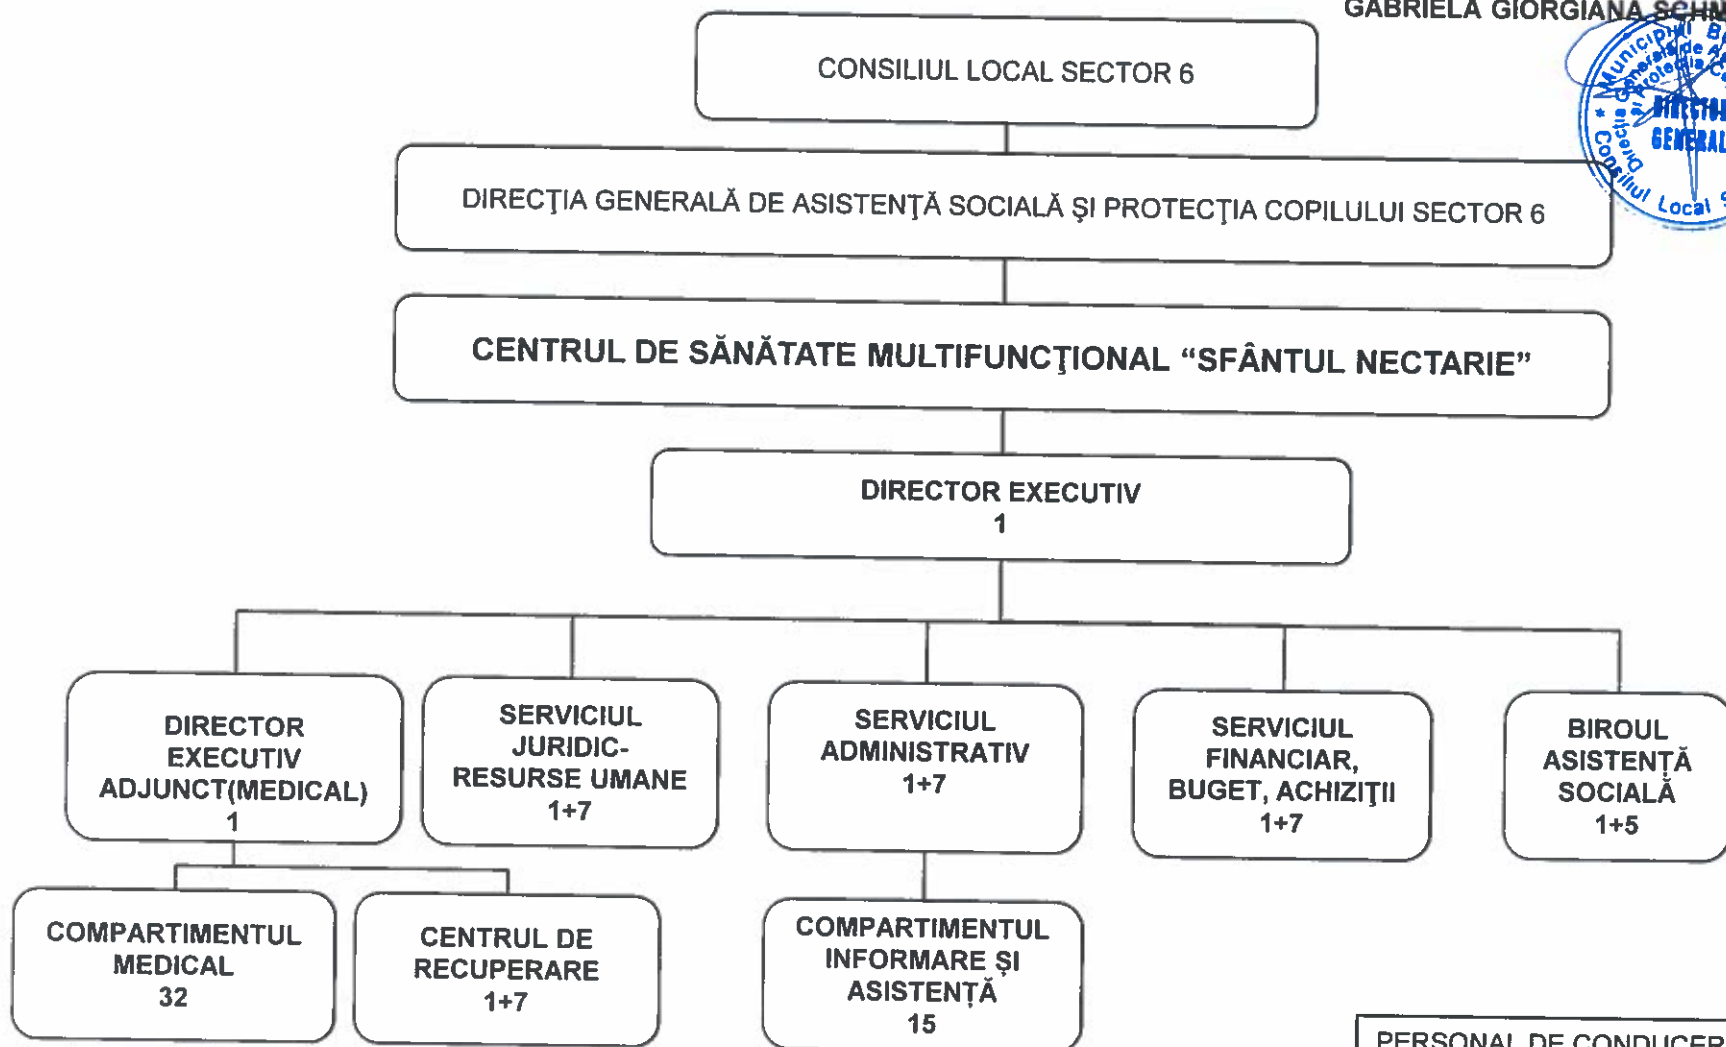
GABRIELA GIORGIANA SCHM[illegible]

CONSILIUL LOCAL SECTOR 6

DIRECŢIA GENERALĂ DE ASISTENŢĂ SOCIALĂ ŞI PROTECŢIA COPILULUI SECTOR 6

CENTRUL DE SĂNĂTATE MULTIFUNCŢIONAL "SFÂNTUL NECTARIE"

DIRECTOR EXECUTIV
1

DIRECTOR EXECUTIV ADJUNCT(MEDICAL)
1

SERVICIUL JURIDIC-RESURSE UMANE
1+7

SERVICIUL ADMINISTRATIV
1+7

SERVICIUL FINANCIAR, BUGET, ACHIZIŢII
1+7

BIROUL ASISTENŢĂ SOCIALĂ
1+5

COMPARTIMENTUL MEDICAL
32

CENTRUL DE RECUPERARE
1+7

COMPARTIMENTUL INFORMARE ŞI ASISTENŢĂ
15

PERSONAL DE CONDUCER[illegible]

Municipiul B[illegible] Direcţia Generală de A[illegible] şi Protecţia C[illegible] Consiliul Local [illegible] DIRECŢIA GENERAL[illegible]